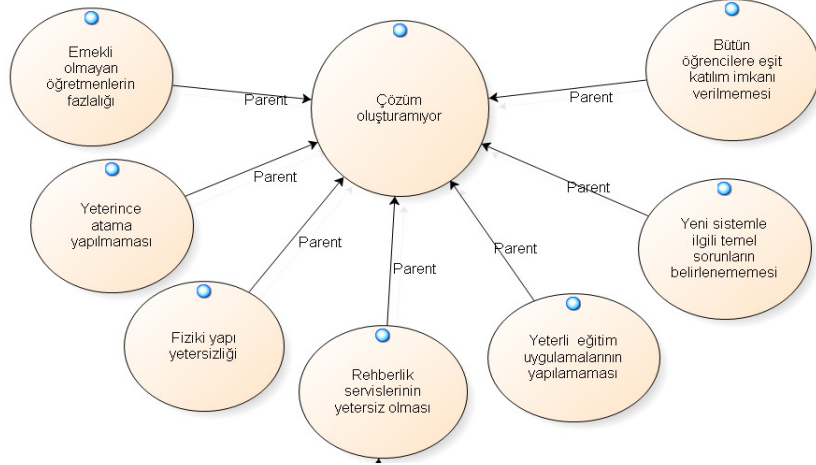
Emekli olmayan öğretmenlerin fazlalığı

Parent

Çözüm oluşturamıyor

Bütün öğrencilere eşit katılım imkanı verilmemesi

Parent

Parent

Yeterince atama yapılmaması

Parent

Parent

Yeni sistemle ilgili temel sorunların belirlenememesi

Parent

Parent

Fiziki yapı yetersizliği

Yeterli eğitim uygulamalarının yapılamaması

Rehberlik servislerinin yetersiz olması